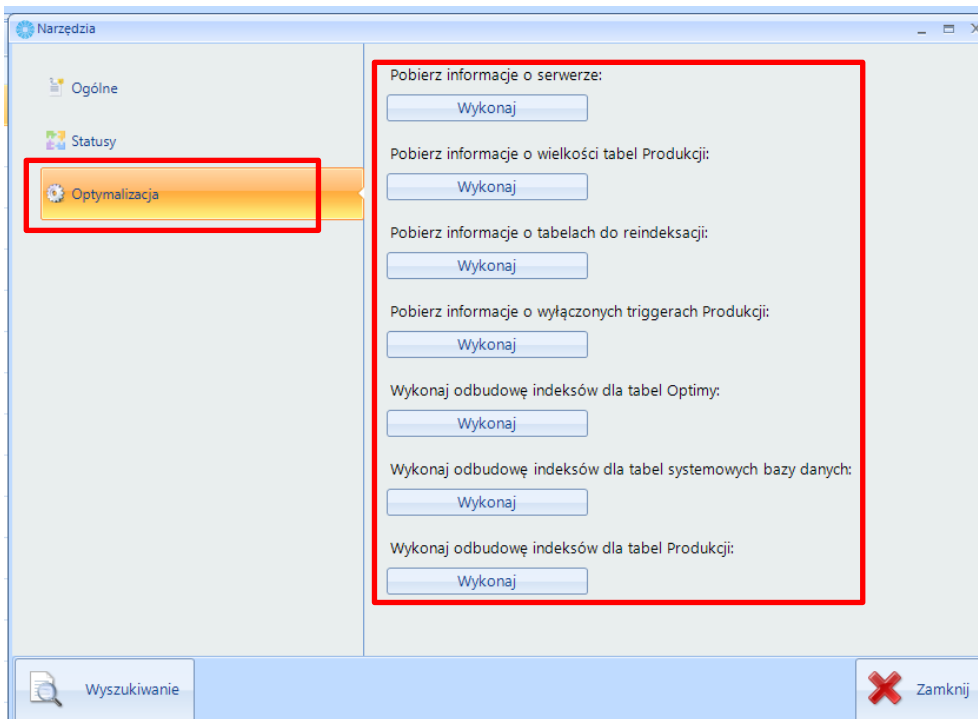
Narzędzia

Ogólne

Statusy

Optymalizacja

Pobierz informacje o serwerze:

Wykonaj

Pobierz informacje o wielkości tabel Produkcji:

Wykonaj

Pobierz informacje o tabelach do reindeksacji:

Wykonaj

Pobierz informacje o wyłączonych triggerach Produkcji:

Wykonaj

Wykonaj odbudowę indeksów dla tabel Optimy:

Wykonaj

Wykonaj odbudowę indeksów dla tabel systemowych bazy danych:

Wykonaj

Wykonaj odbudowę indeksów dla tabel Produkcji:

Wykonaj

Wyszukiwanie

Zamknij